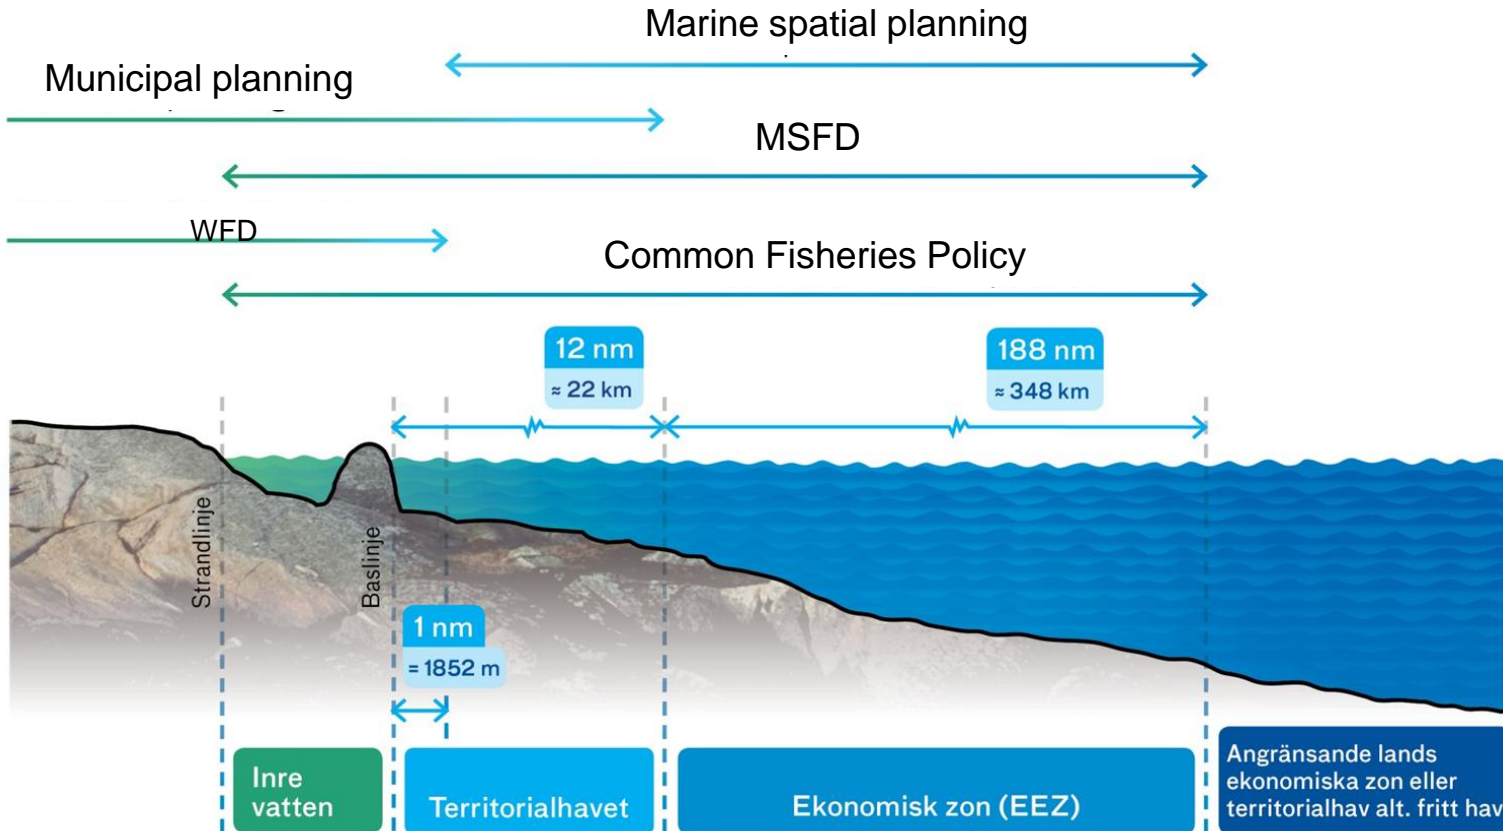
Marine spatial planning

Municipal planning

MSFD

WFD

Common Fisheries Policy

12 nm
≈ 22 km

188 nm
≈ 348 km

Strandlinje

Baslinje

1 nm
= 1852 m

Inre vatten

Territorialhavet

Ekonomisk zon (EEZ)

Angränsande lands ekonomiska zon eller territorialhav alt. fritt hav